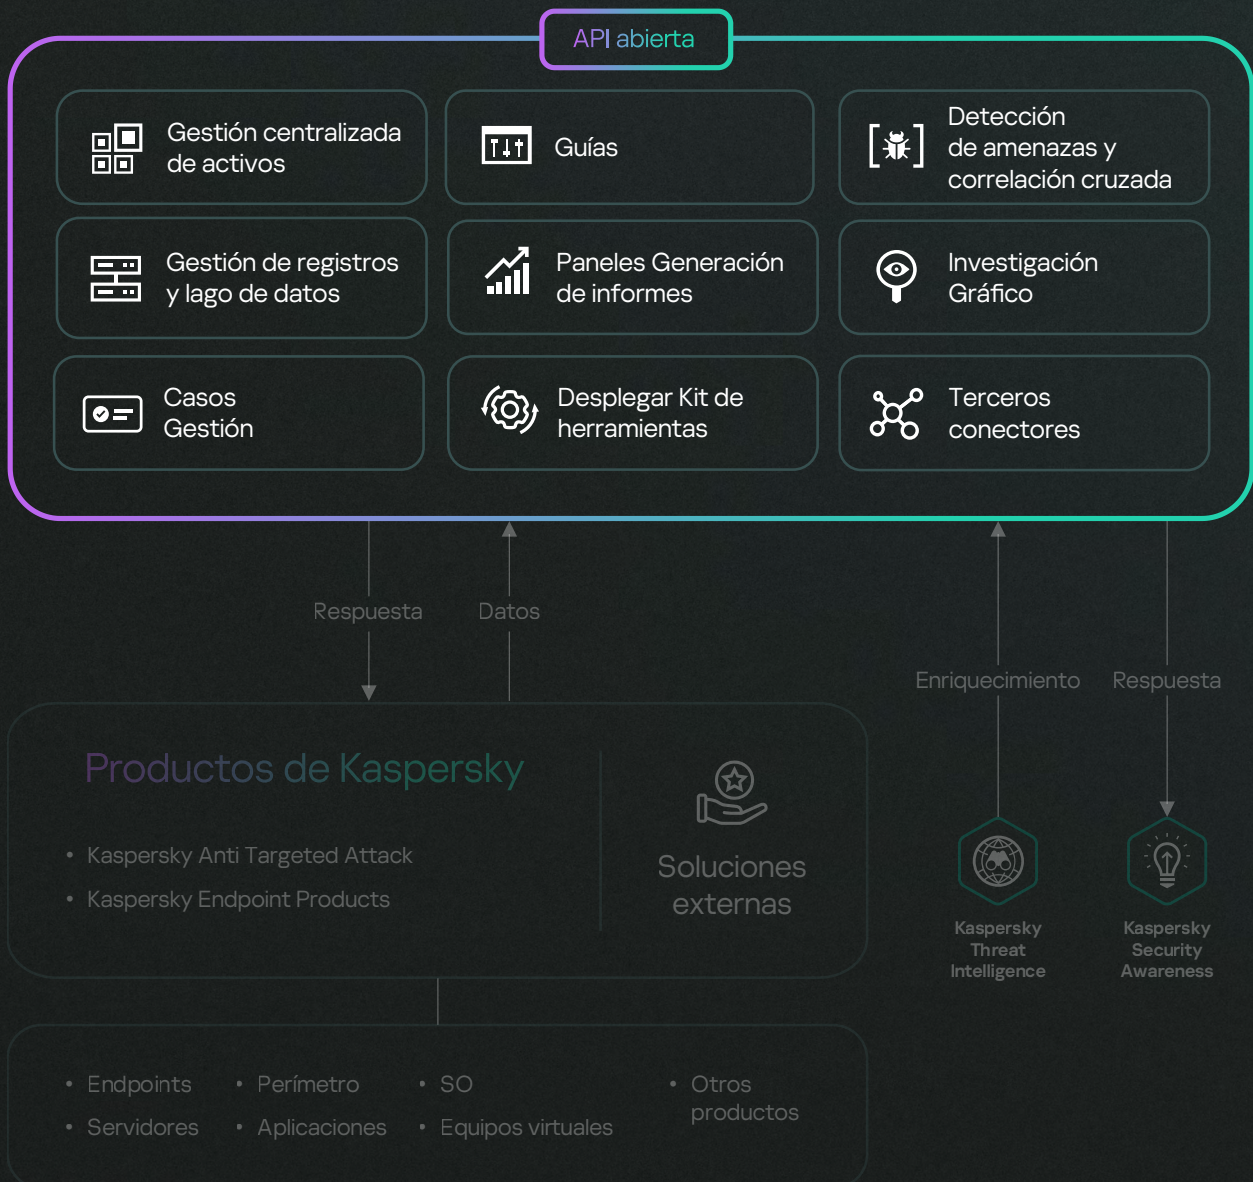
API abierta

Gestión centralizada de activos

Guías

Detección de amenazas y correlación cruzada

Gestión de registros y lago de datos

Paneles Generación de informes

Investigación Gráfico

Casos Gestión

Desplegar Kit de herramientas

Terceros conectores

Respuesta

Datos

Enriquecimiento

Respuesta

Productos de Kaspersky

- Kaspersky Anti Targeted Attack
- Kaspersky Endpoint Products

Soluciones externas

Kaspersky Threat Intelligence

Kaspersky Security Awareness

- Endpoints
- Servidores
- Perímetro
- Aplicaciones
- SO
- Equipos virtuales
- Otros productos